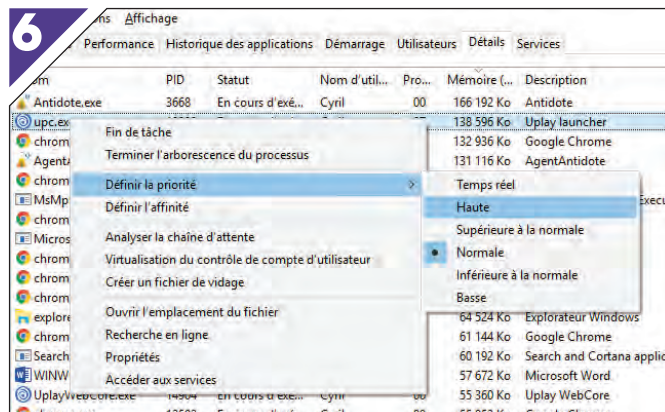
6

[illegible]ons Affichage

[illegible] Performance Historique des applications Démarrage Utilisateurs Détails Services

| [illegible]om | PID | Statut | Nom d'util... | Pro... | Mémoire (... | Description |
|---|---|---|---|---|---|---|
| Antidote.exe | 3668 | En cours d'exé... | Cyril | 00 | 166 192 Ko | Antidote |
| upc.ex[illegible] | | | | | 138 596 Ko | Uplay launcher |
| chrom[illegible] | | | | | 132 936 Ko | Google Chrome |
| Agent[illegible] | | | | | 131 116 Ko | AgentAntidote |
| chrom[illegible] | | | | | | |
| MsMp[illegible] | | | | | | Execu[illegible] |
| chrom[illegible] | | | | | | |
| Micros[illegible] | | | | | | |
| chrom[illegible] | | | | | | |
| chrom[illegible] | | | | | | |
| chrom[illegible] | | | | | | |
| explore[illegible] | | | | | 64 524 Ko | Explorateur Windows |
| chrom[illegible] | | | | | 61 144 Ko | Google Chrome |
| Search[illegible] | | | | | 60 192 Ko | Search and Cortana applic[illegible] |
| WINW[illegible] | | | | | 57 672 Ko | Microsoft Word |
| UplayWebCore.exe | 14904 | En cours d'exé... | Cyril | 00 | 55 360 Ko | Uplay WebCore |

Fin de tâche
Terminer l'arborescence du processus
Définir la priorité
Définir l'affinité
Analyser la chaîne d'attente
Virtualisation du contrôle de compte d'utilisateur
Créer un fichier de vidage
Ouvrir l'emplacement du fichier
Recherche en ligne
Propriétés
Accéder aux services

Temps réel
Haute
Supérieure à la normale
Normale
Inférieure à la normale
Basse